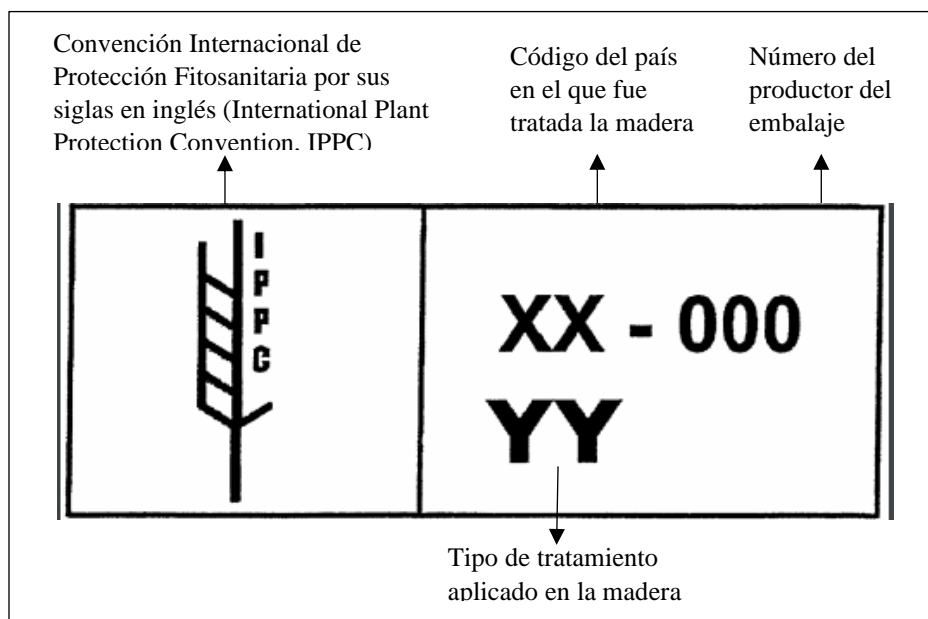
Convención Internacional de Protección Fitosanitaria por sus siglas en inglés (International Plant Protection Convention, IPPC)

Código del país en el que fue tratada la madera

Número del productor del embalaje

IPPC

XX - 000

YY

Tipo de tratamiento aplicado en la madera